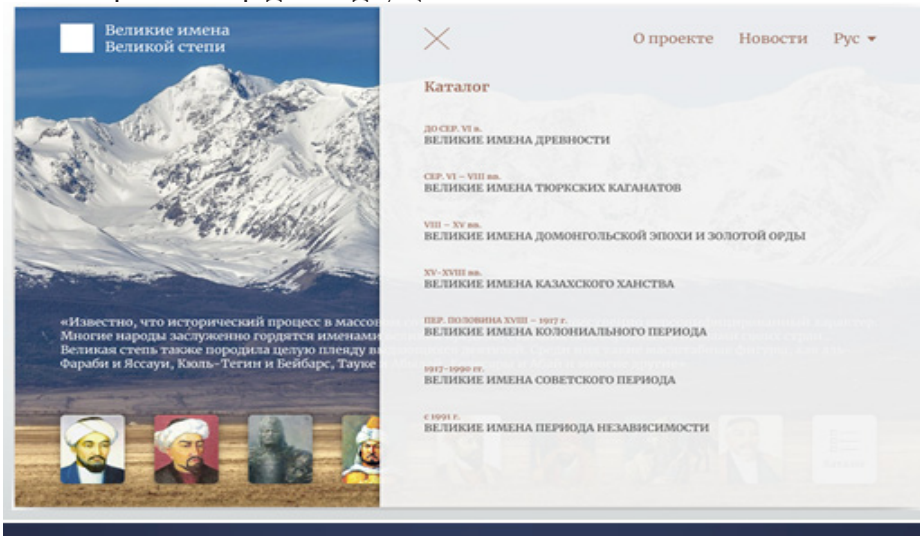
Великие имена Великой степи

О проекте Новости Рус

Каталог

ДО СЕР. VI в.
ВЕЛИКИЕ ИМЕНА ДРЕВНОСТИ

СЕР. VI – VIII вв.
ВЕЛИКИЕ ИМЕНА ТЮРКСКИХ КАГАНАТОВ

VIII – XV вв.
ВЕЛИКИЕ ИМЕНА ДОМОНГОЛЬСКОЙ ЭПОХИ И ЗОЛОТОЙ ОРДЫ

XV–XVIII вв.
ВЕЛИКИЕ ИМЕНА КАЗАХСКОГО ХАНСТВА

ПЕР. ПОЛОВИНА XVIII – 1917 г.
ВЕЛИКИЕ ИМЕНА КОЛОНИАЛЬНОГО ПЕРИОДА

1917–1990 гг.
ВЕЛИКИЕ ИМЕНА СОВЕТСКОГО ПЕРИОДА

с 1991 г.
ВЕЛИКИЕ ИМЕНА ПЕРИОДА НЕЗАВИСИМОСТИ

«Известно, что исторический процесс в массов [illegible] Многие народы заслуженно гордятся именами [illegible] Великая степь также породила целую плеяду в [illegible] Фараби и Яссауи, Кюль-Тегин и Бейбарс, Тауке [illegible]